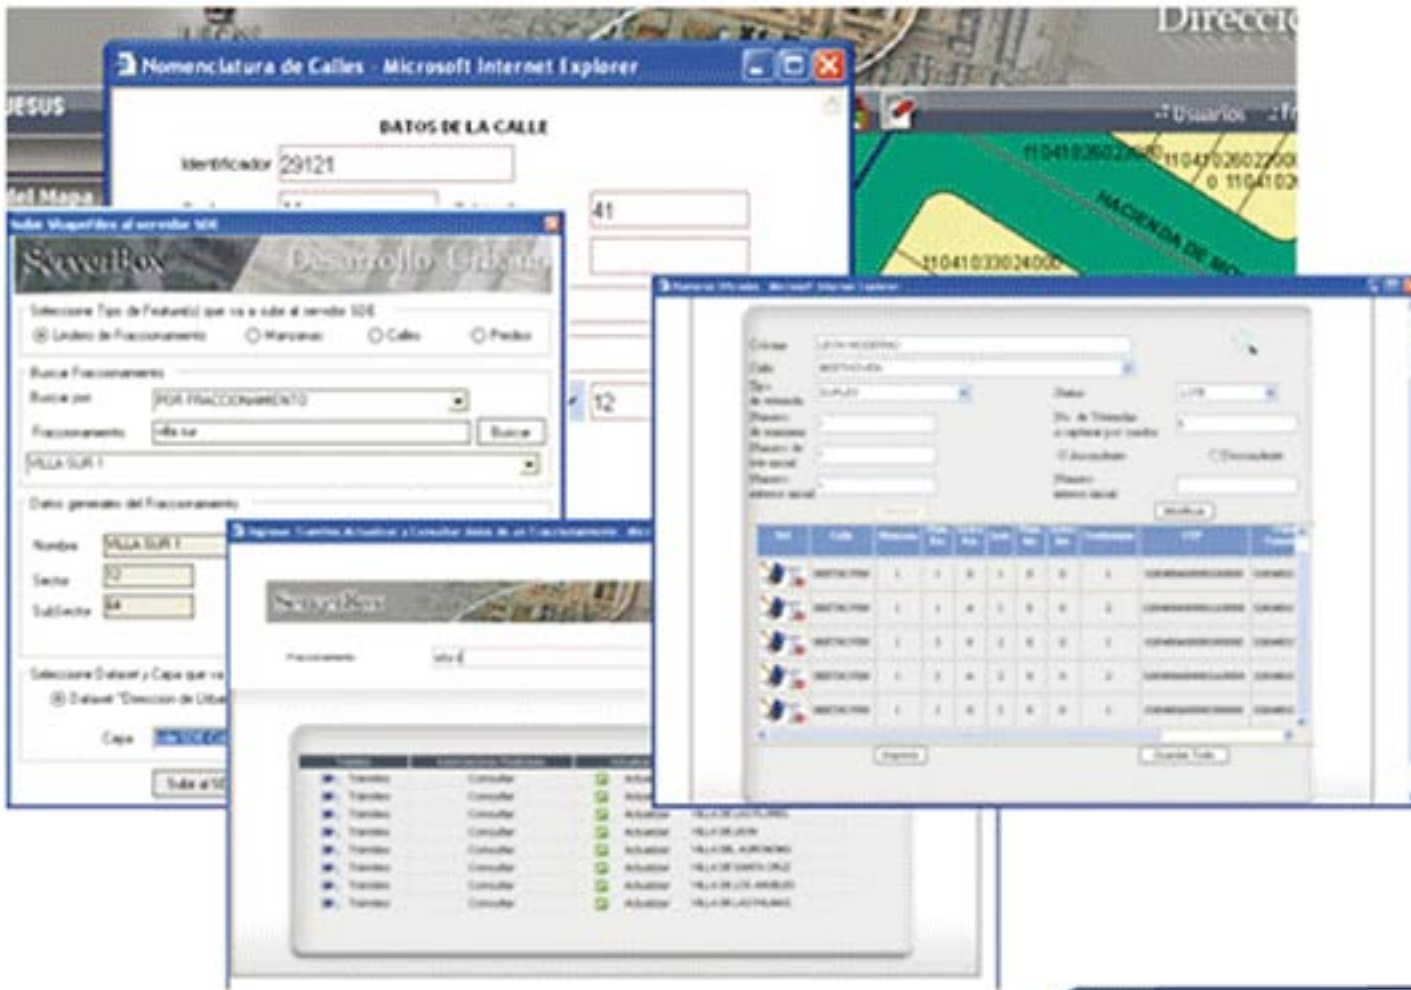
Direcci

Nomenclatura de Calles - Microsoft Internet Explorer

DATOS DE LA CALLE

Identificador 29121

41

12

Usuarios

11041026022

11041026022

11041033024000

HACIENDA DE MO

SeverBox Desarrollo Urbano

Seleccione Tipo de Feature(s) que va a subir al servidor SDE

Lindero de Fraccionamiento
Manzanas
Calles
Predios

Buscar Fraccionamiento

Buscar por POR FRACCIONAMIENTO

Fraccionamiento villa sur Buscar

VILLA SUR 1

Datos generales del Fraccionamiento

Nombre VILLA SUR 1

Sector 12

SubSector 04

Seleccione Dataset y Capa que va

Dataset "Direccion de Urba

Capa

Subir al SD

SeverBox

Fraccionamiento villa

Tramites Consultar Actualizar
Tramites Consultar Actualizar VILLA DE LAS FLORES
Tramites Consultar Actualizar VILLA DE LEON
Tramites Consultar Actualizar VILLA DEL AURORA
Tramites Consultar Actualizar VILLA DE SANTA CRUZ
Tramites Consultar Actualizar VILLA DE LOS ANGELES
Tramites Consultar Actualizar VILLA DE LAS PALMAS

Colonia
Calle
Tipo de vivienda
Status
Modificar
Regresar
Guardar Todo